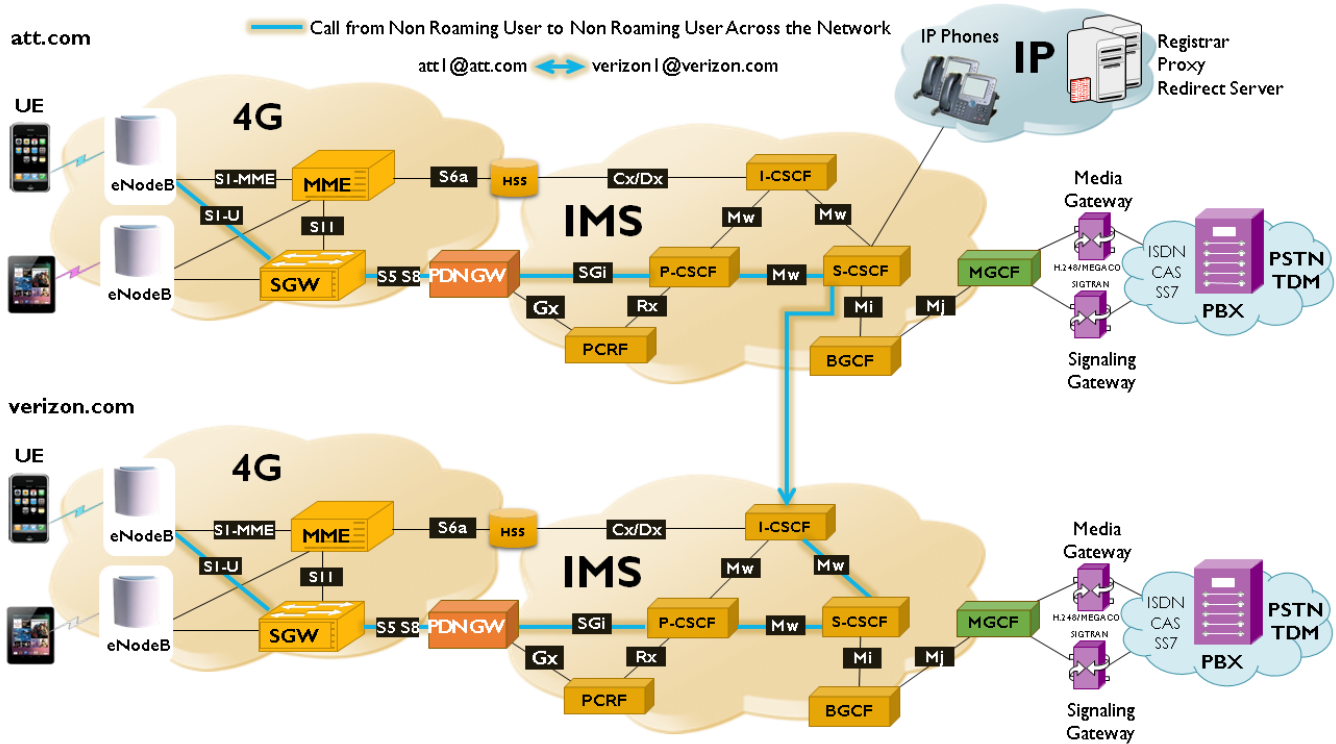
Call from Non Roaming User to Non Roaming User Across the Network

att1@att.com verizon1@verizon.com

att.com

IP Phones

IP

Registrar
Proxy
Redirect Server

UE

4G

eNodeB

S1-MME

MME

S6a

HSS

Cx/Dx

I-CSCF

S1-U

S11

Mw

Mw

IMS

Media Gateway

eNodeB

SGW

S5 S8

PDN GW

SGi

P-CSCF

Mw

S-CSCF

MGCF

H.248/MEGACO

ISDN
CAS
SS7

PSTN
TDM

Gx

Rx

Mi

Mj

SIGTRAN

PBX

PCRF

BGCF

Signaling Gateway

verizon.com

UE

4G

eNodeB

S1-MME

MME

S6a

HSS

Cx/Dx

I-CSCF

S1-U

S11

Mw

Mw

IMS

Media Gateway

eNodeB

SGW

S5 S8

PDN GW

SGi

P-CSCF

Mw

S-CSCF

MGCF

H.248/MEGACO

ISDN
CAS
SS7

PSTN
TDM

Gx

Rx

Mi

Mj

SIGTRAN

PBX

PCRF

BGCF

Signaling Gateway